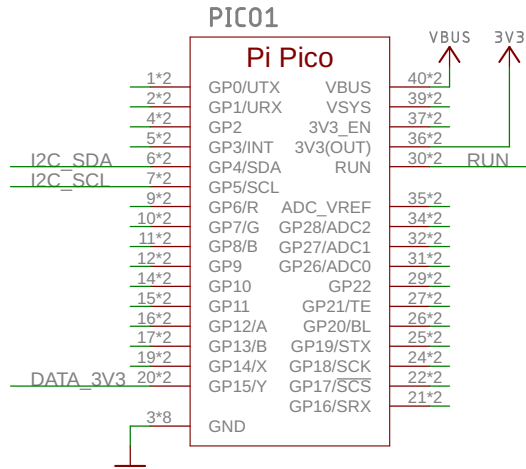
PIC01

Pi Pico

VBUS 3V3

1*2 GP0/UTX
2*2 GP1/URX
4*2 GP2
5*2 GP3/INT
I2C_SDA 6*2 GP4/SDA
I2C_SCL 7*2 GP5/SCL
9*2 GP6/R
10*2 GP7/G
11*2 GP8/B
12*2 GP9
14*2 GP10
15*2 GP11
16*2 GP12/A
17*2 GP13/B
19*2 GP14/X
DATA_3V3 20*2 GP15/Y
3*8 GND

VBUS 40*2
VSYS 39*2
3V3_EN 37*2
3V3(OUT) 36*2
RUN 30*2 RUN
ADC_VREF 35*2
GP28/ADC2 34*2
GP27/ADC1 32*2
GP26/ADC0 31*2
GP22 29*2
GP21/TE 27*2
GP20/BL 26*2
GP19/STX 25*2
GP18/SCK 24*2
GP17/$\overline{SCS}$ 22*2
GP16/SRX 21*2